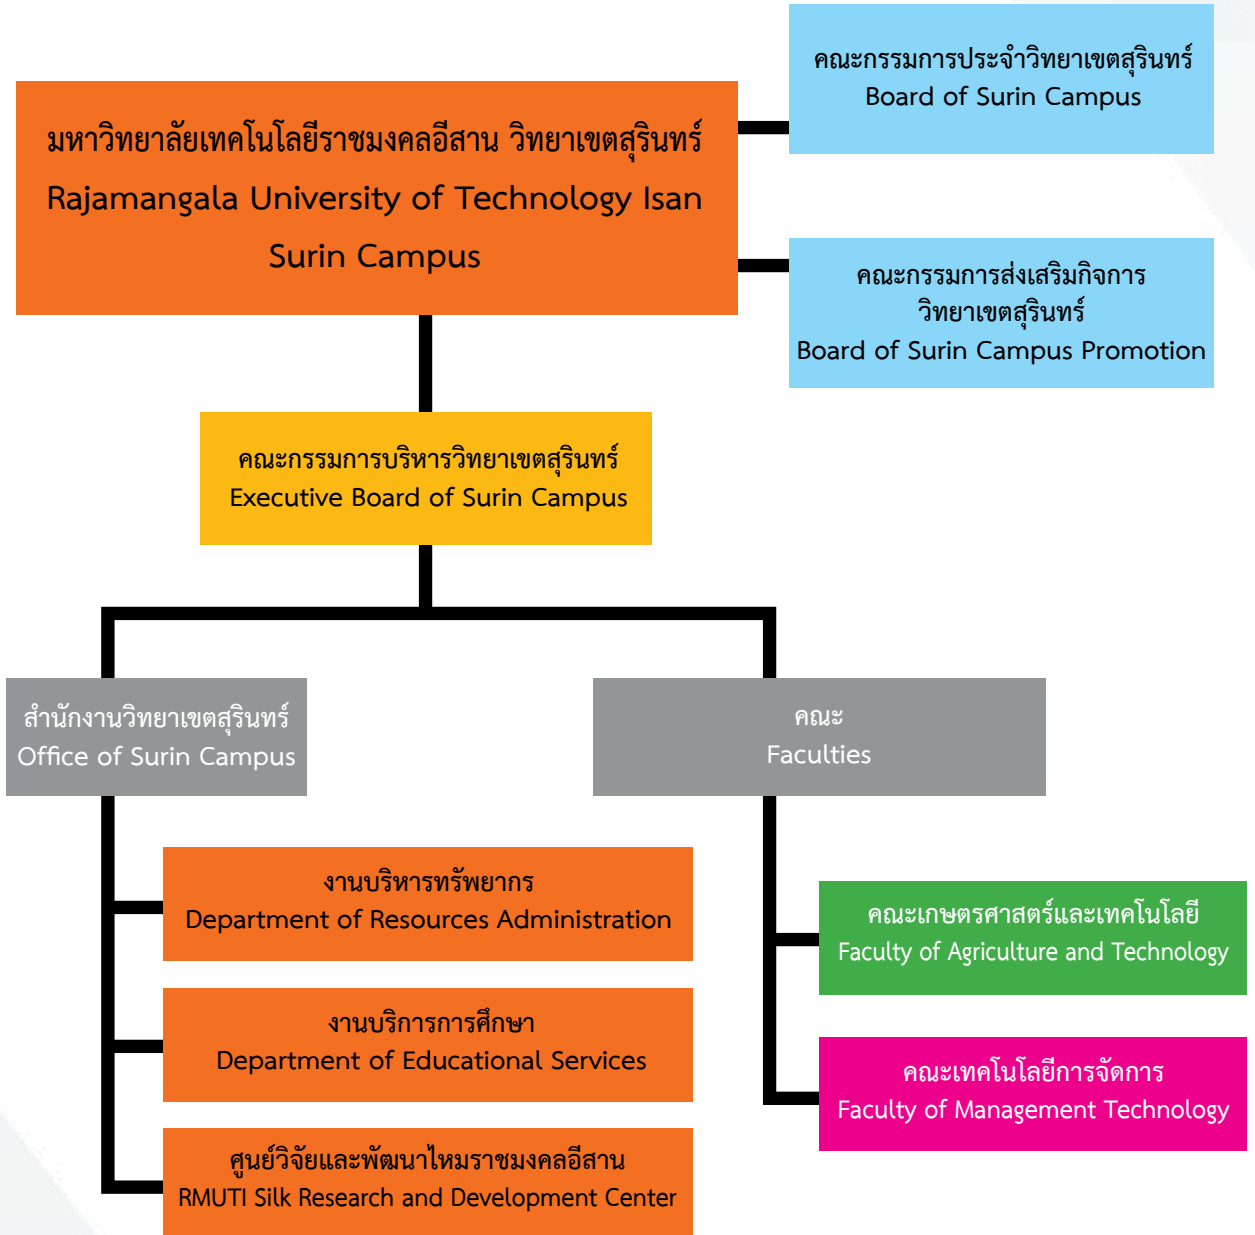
มหาวิทยาลัยเทคโนโลยีราชมงคลอีสาน วิทยาเขตสุรินทร์
Rajamangala University of Technology Isan
Surin Campus

คณะกรรมการประจำวิทยาเขตสุรินทร์
Board of Surin Campus

คณะกรรมการส่งเสริมกิจการ
วิทยาเขตสุรินทร์
Board of Surin Campus Promotion

คณะกรรมการบริหารวิทยาเขตสุรินทร์
Executive Board of Surin Campus

สำนักงานวิทยาเขตสุรินทร์
Office of Surin Campus

คณะ
Faculties

งานบริหารทรัพยากร
Department of Resources Administration

งานบริการการศึกษา
Department of Educational Services

ศูนย์วิจัยและพัฒนาไหมราชมงคลอีสาน
RMUTI Silk Research and Development Center

คณะเกษตรศาสตร์และเทคโนโลยี
Faculty of Agriculture and Technology

คณะเทคโนโลยีการจัดการ
Faculty of Management Technology